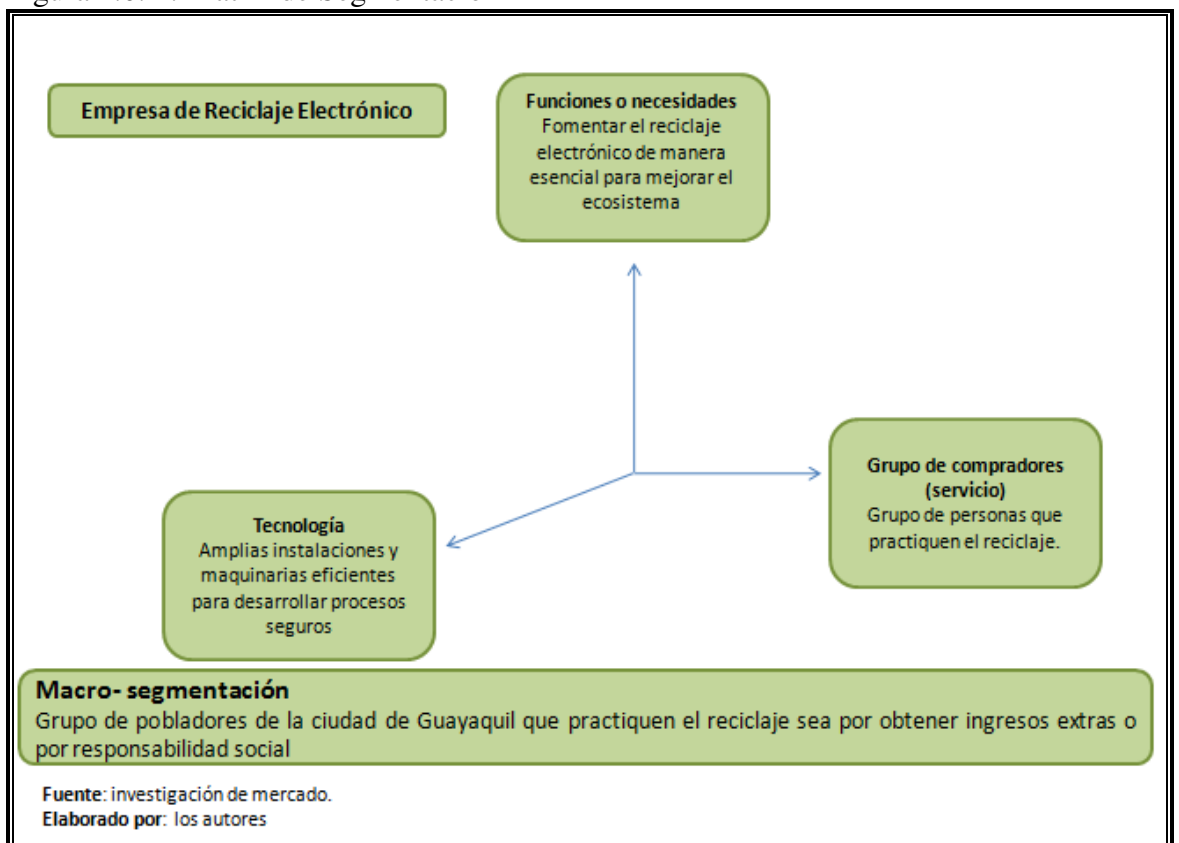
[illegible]

Empresa de Reciclaje Electrónico

Funciones o necesidades
Fomentar el reciclaje electrónico de manera esencial para mejorar el ecosistema

Grupo de compradores (servicio)
Grupo de personas que practiquen el reciclaje.

Tecnología
Amplias instalaciones y maquinarias eficientes para desarrollar procesos seguros

Macro- segmentación
Grupo de pobladores de la ciudad de Guayaquil que practiquen el reciclaje sea por obtener ingresos extras o por responsabilidad social

Fuente: investigación de mercado.
Elaborado por: los autores